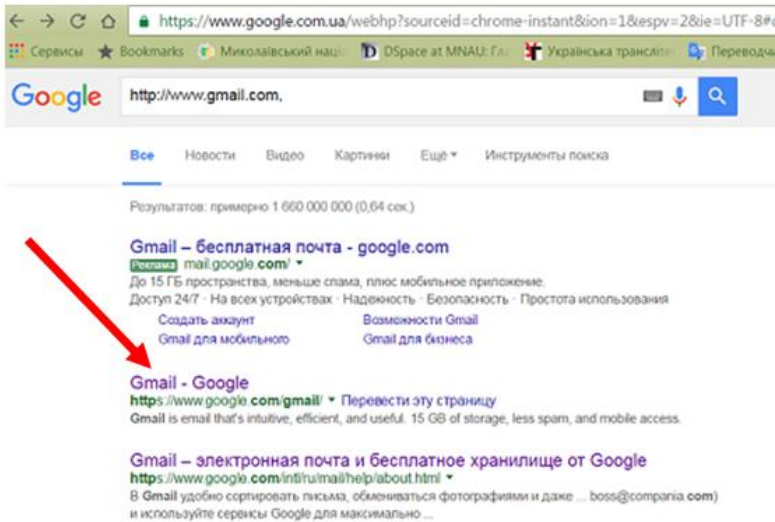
https://www.google.com.ua/webhp?sourceid=chrome-instant&ion=1&espv=2&ie=UTF-8#

Сервисы Bookmarks Миколаївський нац DSpace at MNAU: Гл Українська трансліте Перекладач

Google http://www.gmail.com,

Все Новости Видео Картинки Ещё Инструменты поиска

Результатов: примерно 1 660 000 000 (0,64 сек.)

Gmail – бесплатная почта - google.com
Реклама mail.google.com/
До 15 ГБ пространства, меньше спама, плюс мобильное приложение.
Доступ 24/7 · На всех устройствах · Надежность · Безопасность · Простота использования
Создать аккаунт Возможности Gmail
Gmail для мобильного Gmail для бизнеса

Gmail - Google
https://www.google.com/gmail/ Перевести эту страницу
Gmail is email that's intuitive, efficient, and useful. 15 GB of storage, less spam, and mobile access.

Gmail – электронная почта и бесплатное хранилище от Google
https://www.google.com/intl/ru/mail/help/about.html
В Gmail удобно сортировать письма, обмениваться фотографиями и даже ... boss@compania.com) и используйте сервисы Google для максимально ...